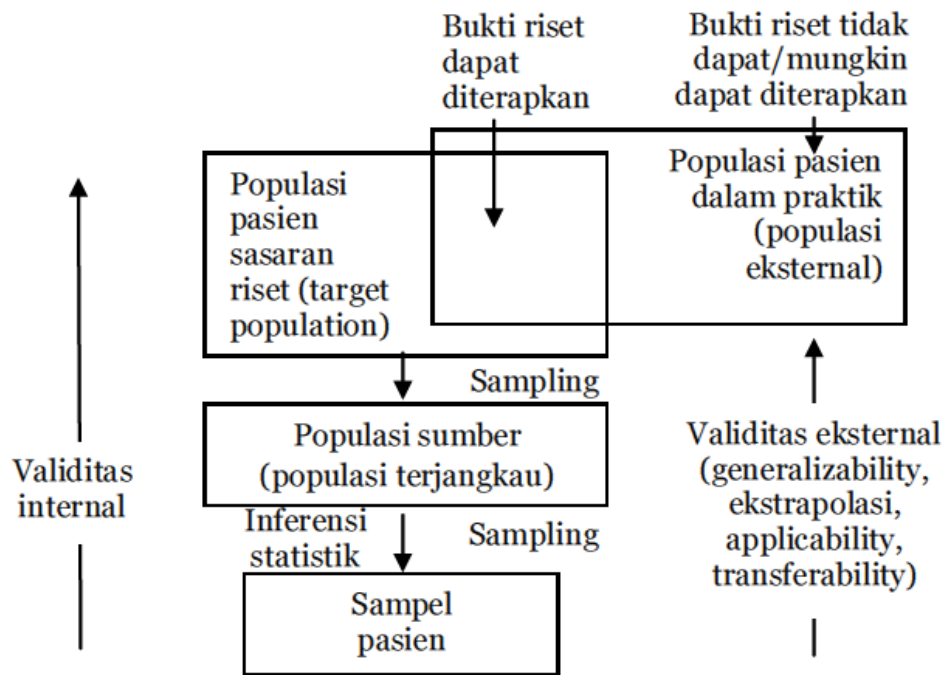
Bukti riset dapat diterapkan

Bukti riset tidak dapat/mungkin dapat diterapkan

Populasi pasien sasaran riset (target population)

Populasi pasien dalam praktik (populasi eksternal)

Sampling

Populasi sumber (populasi terjangkau)

Validitas internal

Inferensi statistik

Sampling

Sampel pasien

Validitas eksternal (generalizability, ekstrapolasi, applicability, transferability)